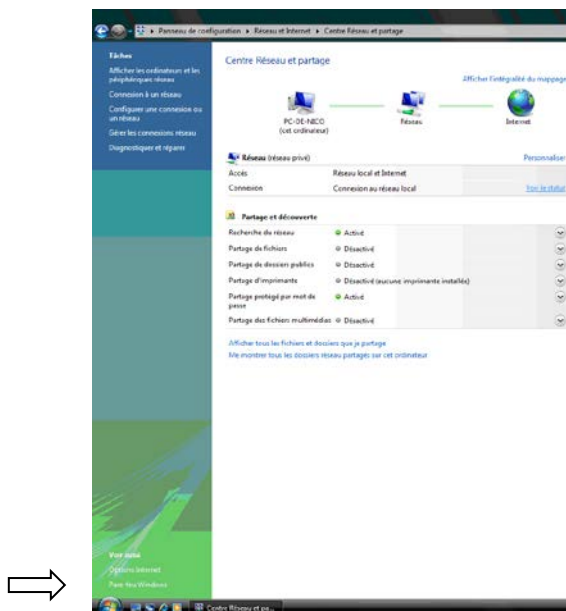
▸ Panneau de configuration ▸ Réseau et Internet ▸ Centre Réseau et partage

Tâches
Afficher les ordinateurs et les périphériques réseau
Connexion à un réseau
Configurer une connexion ou un réseau
Gérer les connexions réseau
Diagnostiquer et réparer

Centre Réseau et partage

Afficher l'intégralité du mappage

PC-DE-NICO (cet ordinateur)
Réseau
Internet

Réseau (réseau privé)
Personnaliser

| | |
|---|---|
| Accès | Réseau local et Internet |
| Connexion | Connexion au réseau local |

Voir le statut

Partage et découverte

| | |
|---|---|
| Recherche du réseau | Activé |
| Partage de fichiers | Désactivé |
| Partage de dossier publics | Désactivé |
| Partage d'imprimantes | Désactivé (aucune imprimante installée) |
| Partage protégé par mot de passe | Activé |
| Partage des fichiers multimédias | Désactivé |

Afficher tous les fichiers et dossiers que je partage
Me montrer tous les dossiers réseau partagés sur cet ordinateur

Voir aussi
Options Internet
Pare-feu Windows

Centre Réseau et pa...